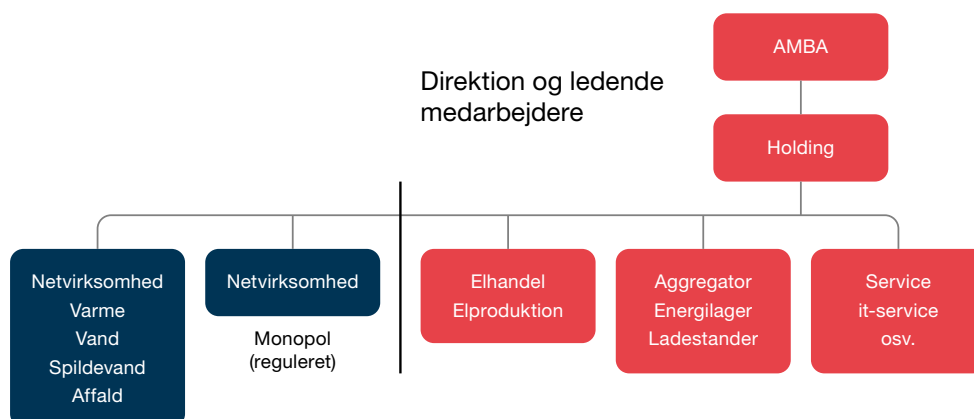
AMBA

Direktion og ledende medarbejdere

Holding

Netvirksomhed
Varme
Vand
Spildevand
Affald

Netvirksomhed

Monopol
(reguleret)

Elhandel
Elproduktion

Aggregator
Energilager
Ladestander

Service
it-service
osv.